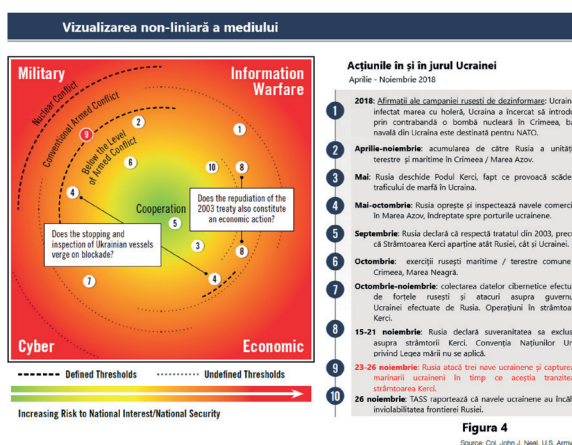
Vizualizarea non-liniară a mediului

Military

Information Warfare

Nuclear Conflict

Conventional Armed Conflict

Below the Level of Armed Conflict

Cooperation

Does the repudiation of the 2003 treaty also constitute an economic action?

Does the stopping and inspection of Ukrainian vessels verge on blockade?

1 2 3 4 4 5 6 7 8 8 9 10

Cyber

Economic

Defined Thresholds

Undefined Thresholds

Increasing Risk to National Interest/National Security

Acțiunile în și în jurul Ucrainei

Aprilie - Noiembrie 2018

1 2018: Afirmații ale campaniei rusești de dezinformare: Ucrain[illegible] infectat marea cu holeră, Ucraina a încercat să introdu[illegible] prin contrabandă o bombă nucleară în Crimeea, ba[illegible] navală din Ucraina este destinată pentru NATO.

2 Aprilie-noiembrie: acumularea de către Rusia a unităț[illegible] terestre și maritime în Crimeea / Marea Azov.

3 Mai: Rusia deschide Podul Kerci, fapt ce provoacă scăde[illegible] traficului de marfă în Ucraina.

4 Mai-octombrie: Rusia oprește și inspectează navele comerci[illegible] în Marea Azov, îndreptate spre porturile ucrainene.

5 Septembrie: Rusia declară că respectă tratatul din 2003, prec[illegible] că Strâmtoarea Kerci aparține atât Rusiei, cât și Ucrainei.

6 Octombrie: exerciții rusești maritime / terestre comune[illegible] Crimeea, Marea Neagră.

7 Octombrie-noiembrie: colectarea datelor cibernetice efectu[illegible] de forțele rusești și atacuri asupra guvernu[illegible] Ucrainei efectuate de Rusia. Operațiuni în Strâmtoa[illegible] Kerci.

8 15-21 noiembrie: Rusia declară suveranitatea sa exclus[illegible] asupra strâmtorii Kerci. Convenția Națiunilor Un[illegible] privind Legea mării nu se aplică.

9 23-26 noiembrie: Rusia atacă trei nave ucrainene și capturea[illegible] marinarii ucraineni în timp ce acestia tranzite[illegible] strâmtoarea Kerci.

10 26 noiembrie: TASS raportează că navele ucrainene au încăl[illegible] inviolabilitatea frontierei Rusiei.

Figura 4

Source: Col. John J. Neal, U.S. Arm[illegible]